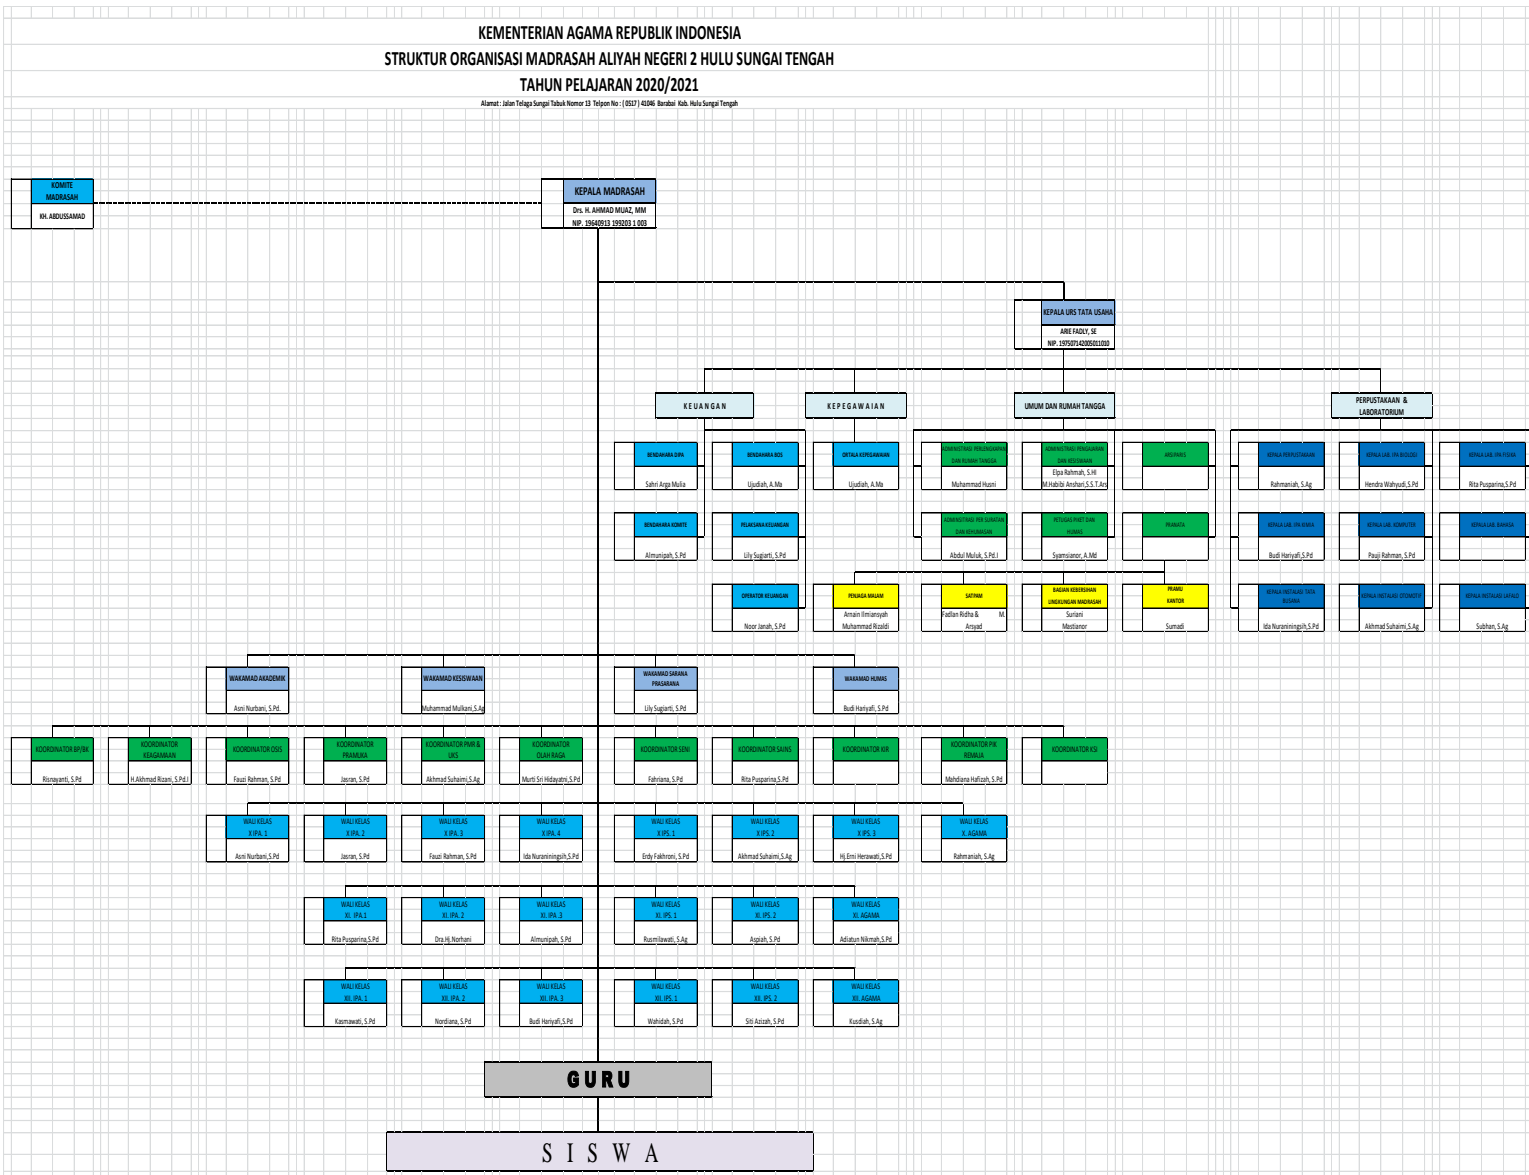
KEMENTERIAN AGAMA REPUBLIK INDONESIA
STRUKTUR ORGANISASI MADRASAH ALIYAH NEGERI 2 HULU SUNGAI TENGAH
TAHUN PELAJARAN 2020/2021

Alamat : Jalan Telaga Sungai Tabuk Nomor 13 Telpon No : (0517) 41046 Barabai Kab. Hulu Sungai Tengah

KOMITE MADRASAH
KH. ABDUSSAMAD

KEPALA MADRASAH
Drs. H. AHMAD MUAZ, MM
NIP. 19640913 199203 1 003

KEPALA URS TATA USAHA
ARIE FADLY, SE
NIP. 197507142005011010

KEUANGAN

KEPEGAWAIAN

UMUM DAN RUMAH TANGGA

PERPUSTAKAAN & LABORATORIUM

BENDAHARA DIPA
Sahri Arga Mulia

BENDAHARA BOS
Ujudiah, A.Ma

DETAILA KEPEGAWAIAN
Ujudiah, A.Ma

ADMINISTRASI PERLENGKAPAN DAN RUMAH TANGGA
Muhammad Husni

ADMINISTRASI PENGAJARAN DAN KESISWAAN
Elpa Rahmah, S.HI
M.Habibi Anshari,S.S.T.Ars

ARSIPARIS

KEPALA PERPUSTAKAAN
Rahmaniah, S.Ag

KEPALA LAB. IPA BIOLOGI
Hendra Wahyudi,S.Pd

KEPALA LAB. IPA FISIKA
Rita Pusparina,S.Pd

BENDAHARA KOMITE
Almunipah, S.Pd

PELAKSANA KEUANGAN
Lily Sugiarti, S.Pd

ADMINISTRASI PER SURATAN DAN KEHUMASAN
Abdul Muluk, S.Pd.I

PETUGAS PNBT DAN HUMAS
Syamsianor, A.Md

PRANATA

KEPALA LAB. IPA KIMIA
Budi Hariyafi,S.Pd

KEPALA LAB. KOMPUTER
Pauji Rahman, S.Pd

KEPALA LAB. BAHASA

OPERATOR KEUANGAN
Noor Janah, S.Pd

PENJAGA MALAM
Arnain Ilmiansyah
Muhammad Rizaldi

SATPAM
Fadlan Ridha & M. Arsyad

BAGIAN KEBERSIHAN LINGKUNGAN MADRASAH
Suriani
Mestianor

PRAMU KANTOR
Sumadi

KEPALA INSTALASI TATA BUSANA
Ida Nuraniningsih,S.Pd

KEPALA INSTALASI OTOMOTIF
Akhmad Suhaimi,S.Ag

KEPALA INSTALASI LAPALD
Subhan, S.Ag

WAKAMAD AKADEMIK
Asni Nurbani, S.Pd.

WAKAMAD KESISWAAN
Muhammad Mulkani,S.Ag

WAKAMAD SARANA PRASARANA
Lily Sugiarti, S.Pd

WAKAMAD HUMAS
Budi Hariyafi, S.Pd

KOORDINATOR BP/BK
Risnayanti, S.Pd

KOORDINATOR KEAGAMAAN
H.Akhmad Rizani, S.Pd.I

KOORDINATOR OSIS
Fauzi Rahman, S.Pd

KOORDINATOR PRAMUKA
Jasran, S.Pd

KOORDINATOR PMR & UKS
Akhmad Suhaimi,S.Ag

KOORDINATOR OLAH RAGA
Murti Sri Hidayatni,S.Pd

KOORDINATOR SENI
Fahriana, S.Pd

KOORDINATOR SAINS
Rita Pusparina,S.Pd

KOORDINATOR KIR

KOORDINATOR PIK REMAJA
Mahdiana Hafizah, S.Pd

KOORDINATOR KSI

WALI KELAS X IPA. 1
Asni Nurbani, S.Pd

WALI KELAS X IPA. 2
Jasran, S.Pd

WALI KELAS X IPA. 3
Fauzi Rahman, S.Pd

WALI KELAS X IPA. 4
Ida Nuraniningsih,S.Pd

WALI KELAS X IPS. 1
Erdy Fakhroni, S.Pd

WALI KELAS X IPS. 2
Akhmad Suhaimi,S.Ag

WALI KELAS X IPS. 3
Hj.Erni Herawati,S.Pd

WALI KELAS X. AGAMA
Rahmaniah, S.Ag

WALI KELAS XI. IPA.1
Rita Pusparina,S.Pd

WALI KELAS XI. IPA. 2
Dra.Hj.Norhani

WALI KELAS XI. IPA. 3
Almunipah, S.Pd

WALI KELAS XI. IPS. 1
Rusmilawati, S.Ag

WALI KELAS XI. IPS. 2
Aspiah, S.Pd

WALI KELAS XI. AGAMA
Adiatun Nikmah,S.Pd

WALI KELAS XII. IPA. 1
Kasmawati, S.Pd

WALI KELAS XII. IPA. 2
Nordiana, S.Pd

WALI KELAS XII. IPA. 3
Budi Hariyafi,S.Pd

WALI KELAS XII. IPS. 1
Wahidah, S.Pd

WALI KELAS XII. IPS. 2
Siti Azizah, S.Pd

WALI KELAS XII. AGAMA
Kusdiah, S.Ag

GURU

SISWA